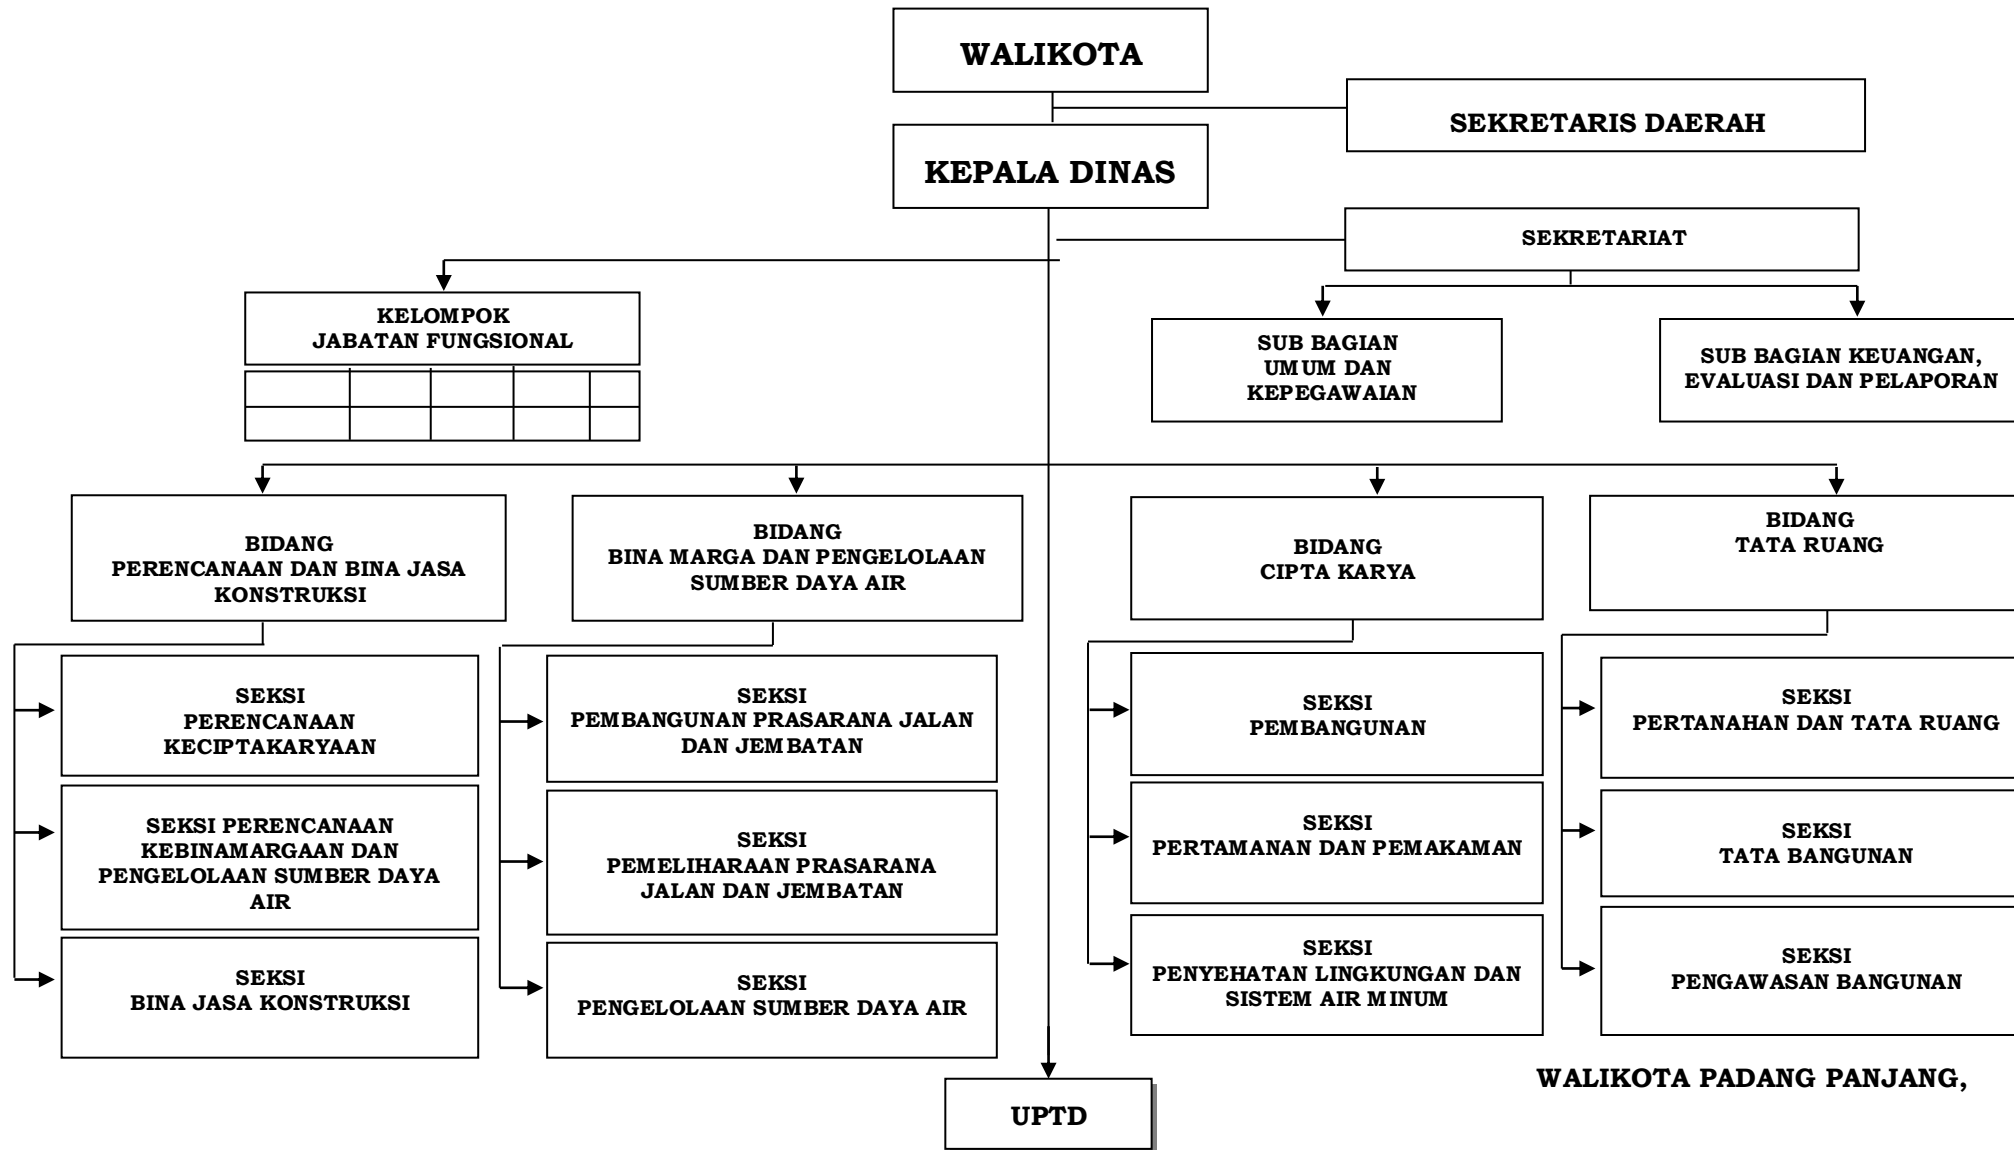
WALIKOTA

SEKRETARIS DAERAH

KEPALA DINAS

SEKRETARIAT

KELOMPOK
JABATAN FUNGSIONAL

SUB BAGIAN
UMUM DAN
KEPEGAWAIAN

SUB BAGIAN KEUANGAN,
EVALUASI DAN PELAPORAN

BIDANG
PERENCANAAN DAN BINA JASA KONSTRUKSI

BIDANG
BINA MARGA DAN PENGELOLAAN SUMBER DAYA AIR

BIDANG
CIPTA KARYA

BIDANG
TATA RUANG

SEKSI
PERENCANAAN
KECIPTAKARYAAN

SEKSI PERENCANAAN KEBINAMARGAAN DAN PENGELOLAAN SUMBER DAYA AIR

SEKSI
BINA JASA KONSTRUKSI

SEKSI
PEMBANGUNAN PRASARANA JALAN DAN JEMBATAN

SEKSI
PEMELIHARAAN PRASARANA JALAN DAN JEMBATAN

SEKSI
PENGELOLAAN SUMBER DAYA AIR

SEKSI
PEMBANGUNAN

SEKSI
PERTAMANAN DAN PEMAKAMAN

SEKSI
PENYEHATAN LINGKUNGAN DAN SISTEM AIR MINUM

SEKSI
PERTANAHAN DAN TATA RUANG

SEKSI
TATA BANGUNAN

SEKSI
PENGAWASAN BANGUNAN

UPTD

WALIKOTA PADANG PANJANG,